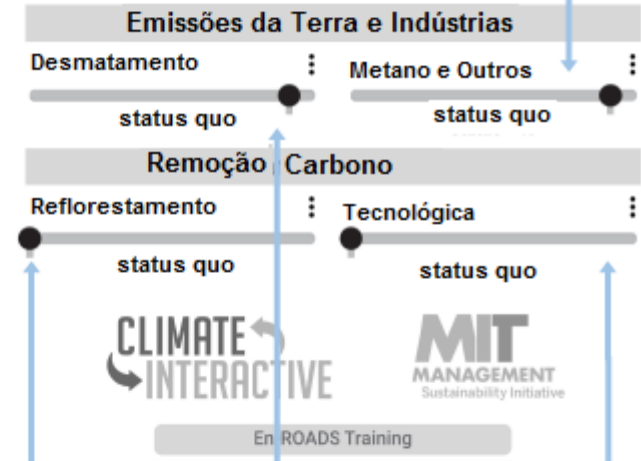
Emissões da Terra e Indústrias

Desmatamento

status quo

Metano e Outros

status quo

Remoção Carbono

Reflorestamento

status quo

Tecnológica

status quo

CLIMATE INTERACTIVE

MIT MANAGEMENT Sustainability Initiative

En ROADS Training